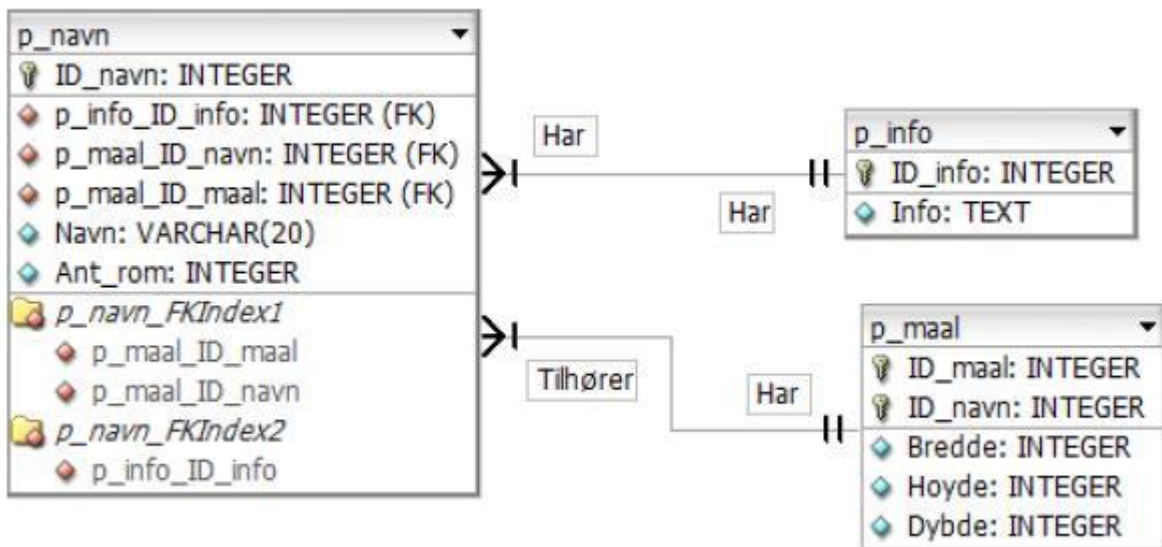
p_navn
ID_navn: INTEGER
p_info_ID_info: INTEGER (FK)
p_maal_ID_navn: INTEGER (FK)
p_maal_ID_maal: INTEGER (FK)
Navn: VARCHAR(20)
Ant_rom: INTEGER
p_navn_FKIndex1
p_maal_ID_maal
p_maal_ID_navn
p_navn_FKIndex2
p_info_ID_info

Har

Har

p_info
ID_info: INTEGER
Info: TEXT

Tilhører

Har

p_maal
ID_maal: INTEGER
ID_navn: INTEGER
Bredde: INTEGER
Hoyde: INTEGER
Dybde: INTEGER